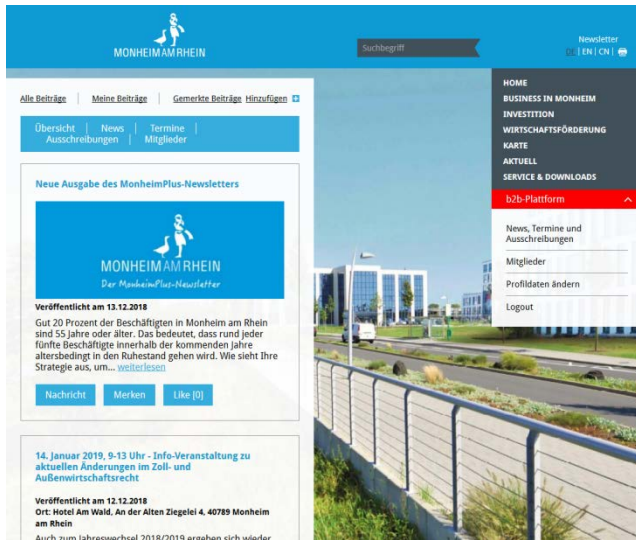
MONHEIM AM RHEIN

Suchbegriff

Newsletter
| EN | CN |

HOME
BUSINESS IN MONHEIM
INVESTITION
WIRTSCHAFTSFÖRDERUNG
KARTE
AKTUELL
SERVICE & DOWNLOADS

b2b-Plattform

News, Termine und Ausschreibungen
Mitglieder
Profildaten ändern
Logout

Alle Beiträge | Meine Beiträge | Gemerkte Beiträge Hinzufügen

Übersicht | News | Termine | Ausschreibungen | Mitglieder

Neue Ausgabe des MonheimPlus-Newsletters

MONHEIM AM RHEIN
Der MonheimPlus-Newsletter

Veröffentlicht am 13.12.2018

Gut 20 Prozent der Beschäftigten in Monheim am Rhein sind 55 Jahre oder älter. Das bedeutet, dass rund jeder fünfte Beschäftigte innerhalb der kommenden Jahre altersbedingt in den Ruhestand gehen wird. Wie sieht Ihre Strategie aus, um... weiterlesen

Nachricht | Merken | Like [0]

14. Januar 2019, 9-13 Uhr - Info-Veranstaltung zu aktuellen Änderungen im Zoll- und Außenwirtschaftsrecht

Veröffentlicht am 12.12.2018
Ort: Hotel Am Wald, An der Alten Ziegelei 4, 40789 Monheim am Rhein

Auch zum Jahreswechsel 2018/2019 ergeben sich wieder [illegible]